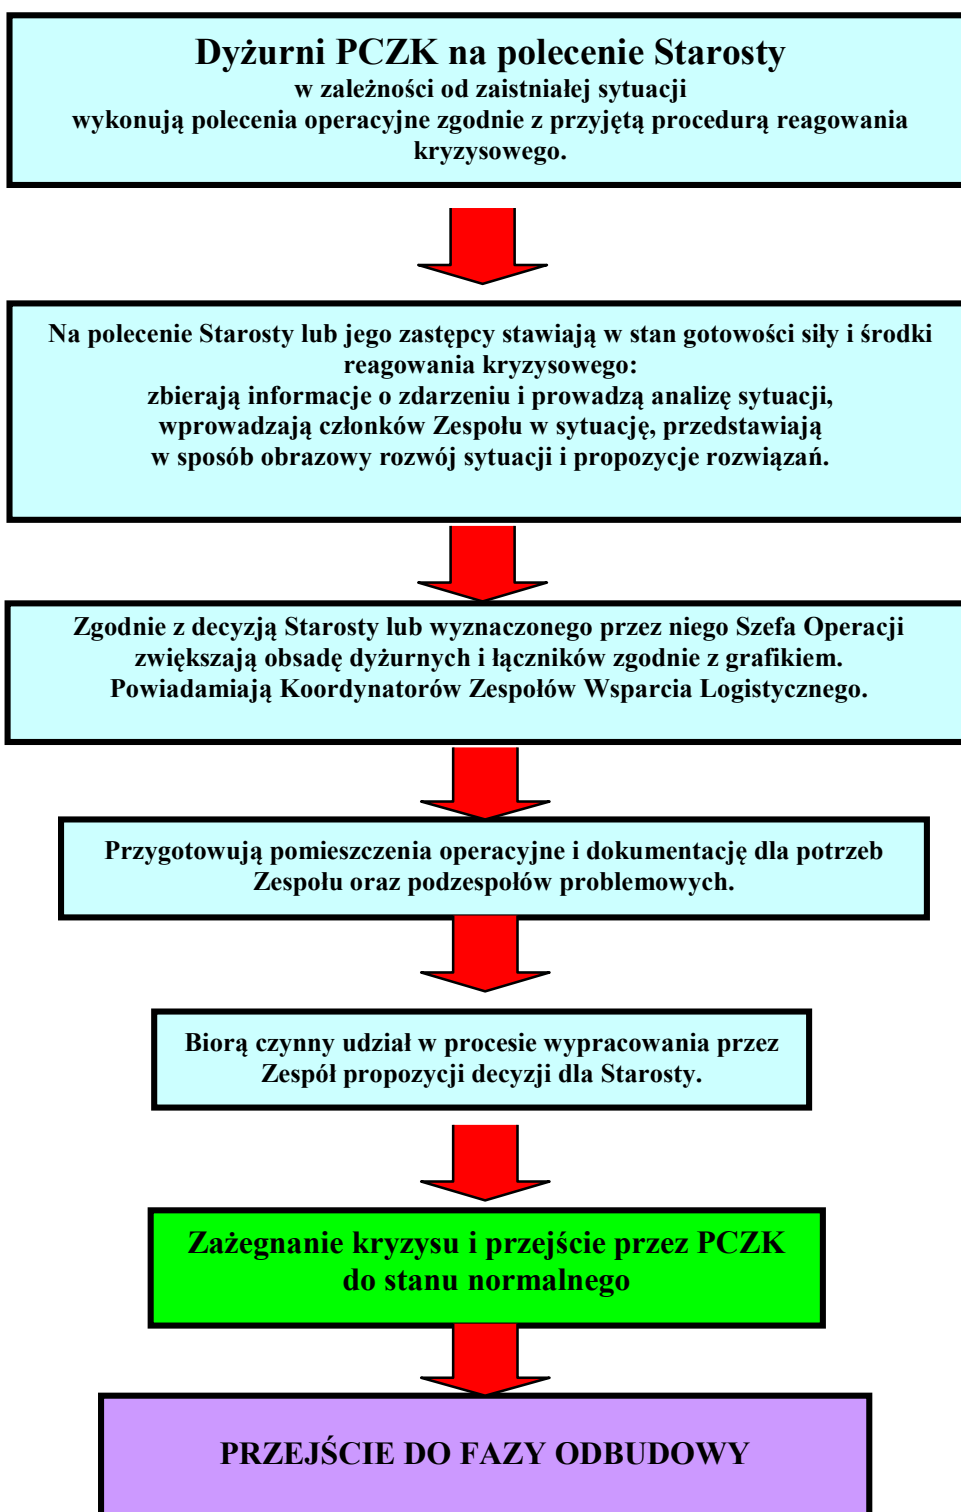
Dyżurni PCZK na polecenie Starosty
w zależności od zaistniałej sytuacji
wykonują polecenia operacyjne zgodnie z przyjętą procedurą reagowania kryzysowego.

Na polecenie Starosty lub jego zastępcy stawiają w stan gotowości siły i środki reagowania kryzysowego:
zbierają informacje o zdarzeniu i prowadzą analizę sytuacji, wprowadzają członków Zespołu w sytuację, przedstawiają w sposób obrazowy rozwój sytuacji i propozycje rozwiązań.

Zgodnie z decyzją Starosty lub wyznaczonego przez niego Szefa Operacji zwiększają obsadę dyżurnych i łączników zgodnie z grafikiem.
Powiadamiają Koordynatorów Zespołów Wsparcia Logistycznego.

Przygotowują pomieszczenia operacyjne i dokumentację dla potrzeb Zespołu oraz podzespołów problemowych.

Biorą czynny udział w procesie wypracowania przez Zespół propozycji decyzji dla Starosty.

Zażegnanie kryzysu i przejście przez PCZK do stanu normalnego

PRZEJŚCIE DO FAZY ODBUDOWY